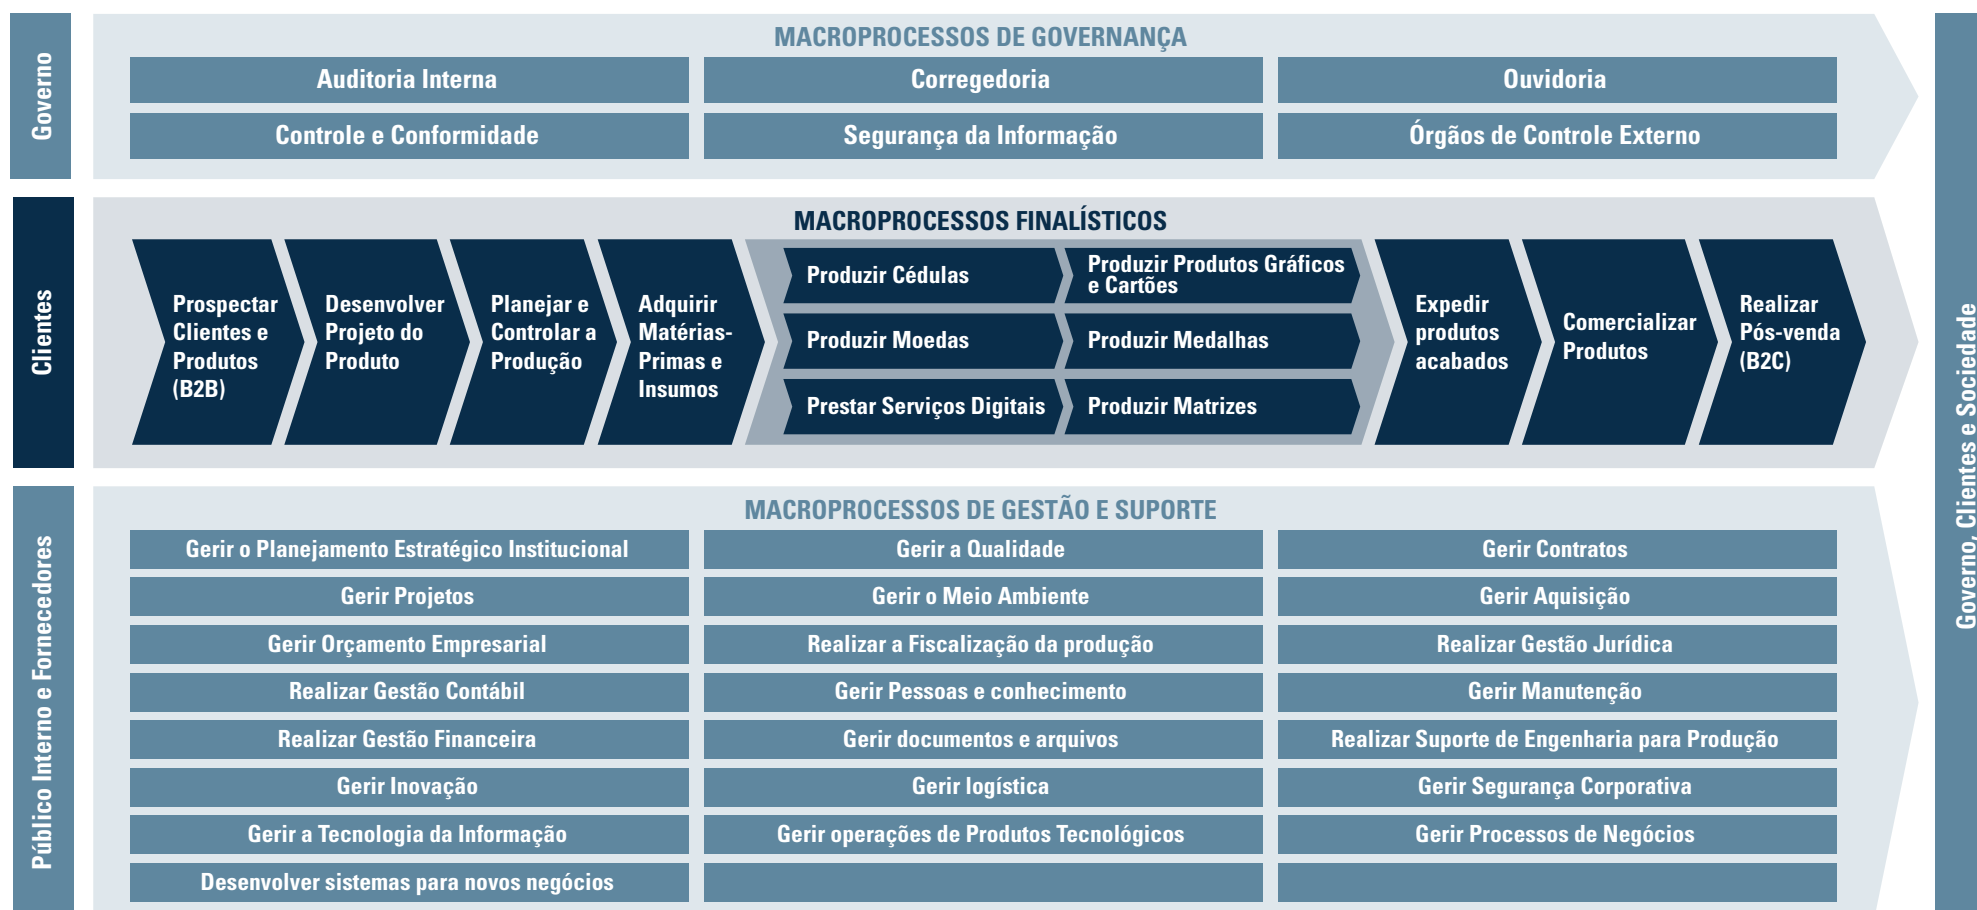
Governo

MACROPROCESSOS DE GOVERNANÇA

| Auditoria Interna | Corregedoria | Ouvidoria |
|---|---|---|
| Controle e Conformidade | Segurança da Informação | Órgãos de Controle Externo |

Clientes

MACROPROCESSOS FINALÍSTICOS

Prospectar Clientes e Produtos (B2B)

Desenvolver Projeto do Produto

Planejar e Controlar a Produção

Adquirir Matérias-Primas e Insumos

Produzir Cédulas

Produzir Produtos Gráficos e Cartões

Produzir Moedas

Produzir Medalhas

Prestar Serviços Digitais

Produzir Matrizes

Expedir produtos acabados

Comercializar Produtos

Realizar Pós-venda (B2C)

Público Interno e Fornecedores

MACROPROCESSOS DE GESTÃO E SUPORTE

| Gerir o Planejamento Estratégico Institucional | Gerir a Qualidade | Gerir Contratos |
|---|---|---|
| Gerir Projetos | Gerir o Meio Ambiente | Gerir Aquisição |
| Gerir Orçamento Empresarial | Realizar a Fiscalização da produção | Realizar Gestão Jurídica |
| Realizar Gestão Contábil | Gerir Pessoas e conhecimento | Gerir Manutenção |
| Realizar Gestão Financeira | Gerir documentos e arquivos | Realizar Suporte de Engenharia para Produção |
| Gerir Inovação | Gerir logística | Gerir Segurança Corporativa |
| Gerir a Tecnologia da Informação | Gerir operações de Produtos Tecnológicos | Gerir Processos de Negócios |
| Desenvolver sistemas para novos negócios | | |

Governo, Clientes e Sociedade